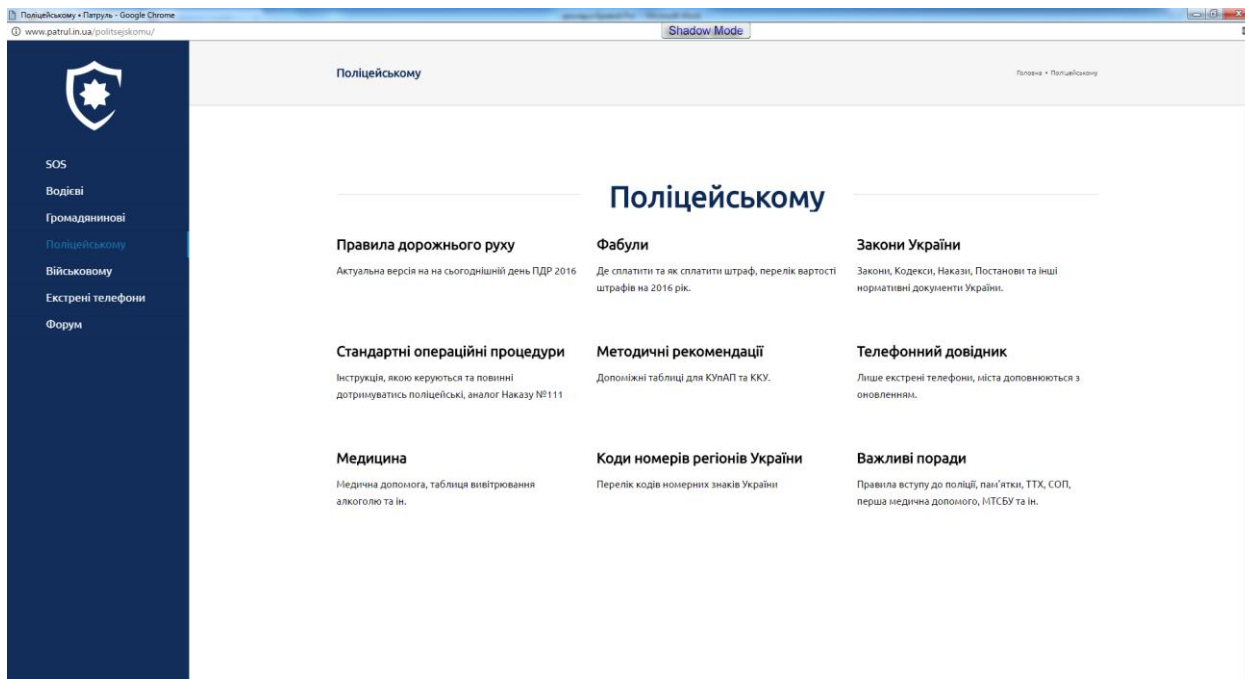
Поліцейському • Патруль - Google Chrome
www.patrul.in.ua/politsejskomu/
Shadow Mode

SOS
Водієві
Громадянинові
Поліцейському
Військовому
Екстрені телефони
Форум

Поліцейському

Головна • Поліцейському

Поліцейському

Правила дорожнього руху
Актуальна версія на на сьогоднішній день ПДР 2016

Фабули
Де сплатити та як сплатити штраф, перелік вартості штрафів на 2016 рік.

Закони України
Закони, Кодекси, Накази, Постанови та інші нормативні документи України.

Стандартні операційні процедури
Інструкція, якою керуються та повинні дотримуватись поліцейські, аналог Наказу №111

Методичні рекомендації
Допоміжні таблиці для КУпАП та ККУ.

Телефонний довідник
Лише екстрені телефони, міста доповнюються з оновленням.

Медицина
Медична допомога, таблиця вивітрювання алкоголю та ін.

Коди номерів регіонів України
Перелік кодів номерних знаків України

Важливі поради
Правила вступу до поліції, пам'ятки, ТТХ, СОП, перша медична допомога, МТСБУ та ін.